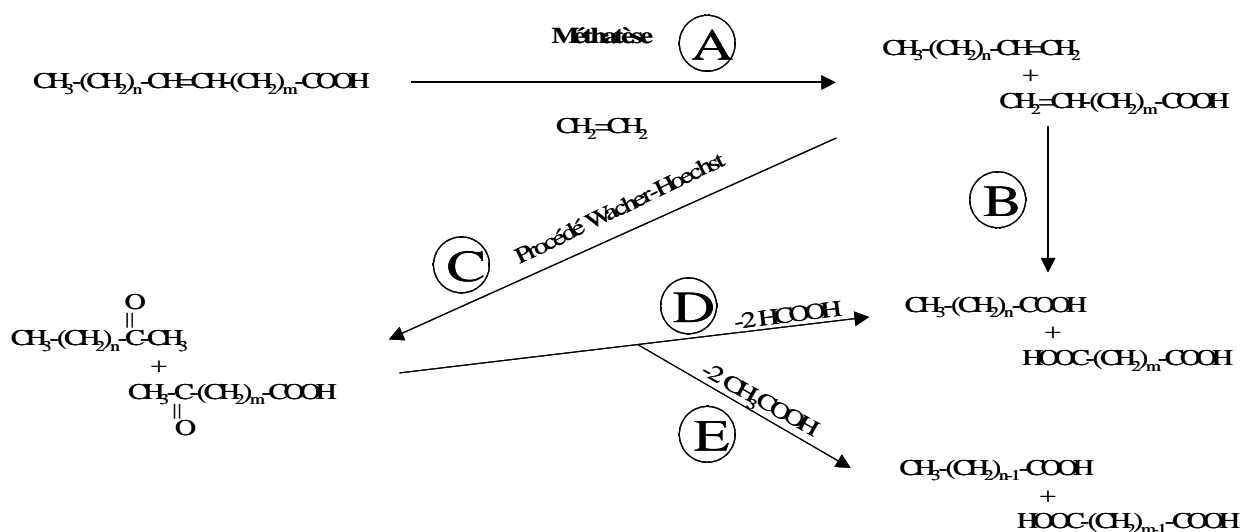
Méthatèse

A

$CH_3$-$(CH_2)_n$-CH=CH-$(CH_2)_m$-COOH

$CH_2$=$CH_2$

$CH_3$-$(CH_2)_n$-CH=$CH_2$
+
$CH_2$=CH-$(CH_2)_m$-COOH

B

Procédé Wacher-Hoechst

C

O
$CH_3$-$(CH_2)_n$-C-$CH_3$
+
$CH_3$-C-$(CH_2)_m$-COOH
O

D

-2 HCOOH

$CH_3$-$(CH_2)_n$-COOH
+
HOOC-$(CH_2)_m$-COOH

-2 $CH_3$COOH

E

$CH_3$-$(CH_2)_{n-1}$-COOH
+
HOOC-$(CH_2)_{m-1}$-COOH